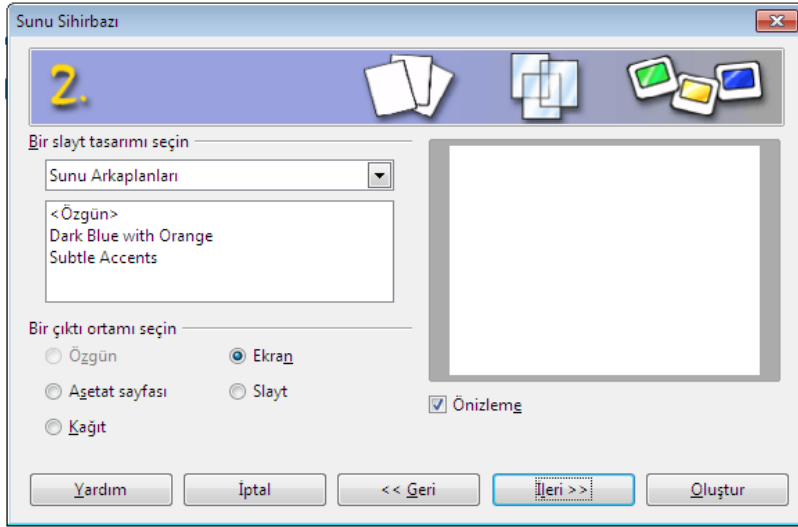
Sunu Sihirbazı

2.

Bir slayt tasarımı seçin

Sunu Arkaplanları

<Özgün>
Dark Blue with Orange
Subtle Accents

Bir çıktı ortamı seçin

Özgün

Ekran

Asetat sayfası

Slayt

Kağıt

Önizleme

Yardım

İptal

<< Geri

İleri >>

Oluştur